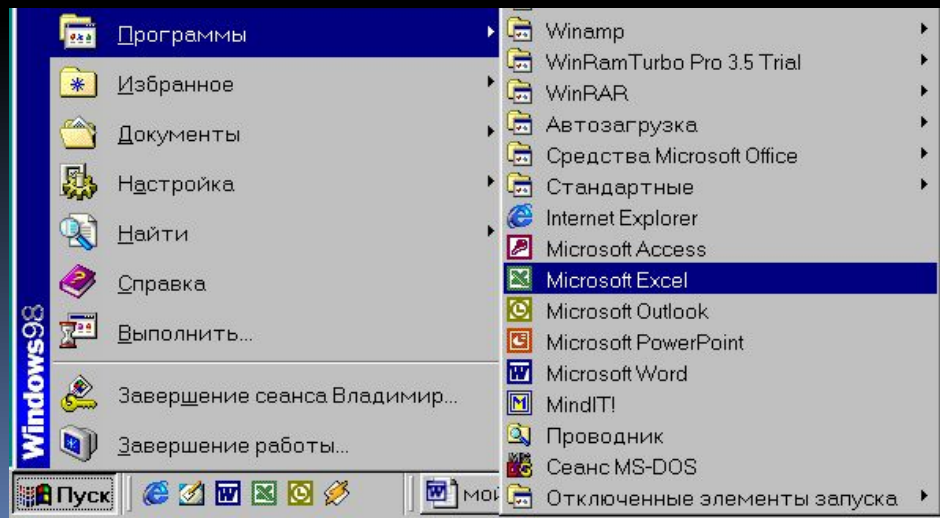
Windows98

Программы
Избранное
Документы
Настройка
Найти
Справка
Выполнить...
Завершение сеанса Владимир...
Завершение работы...

Winamp
WinRamTurbo Pro 3.5 Trial
WinRAR
Автозагрузка
Средства Microsoft Office
Стандартные
Internet Explorer
Microsoft Access
Microsoft Excel
Microsoft Outlook
Microsoft PowerPoint
Microsoft Word
MindIT!
Проводник
Сеанс MS-DOS
Отключенные элементы запуска

Пуск
мо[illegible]